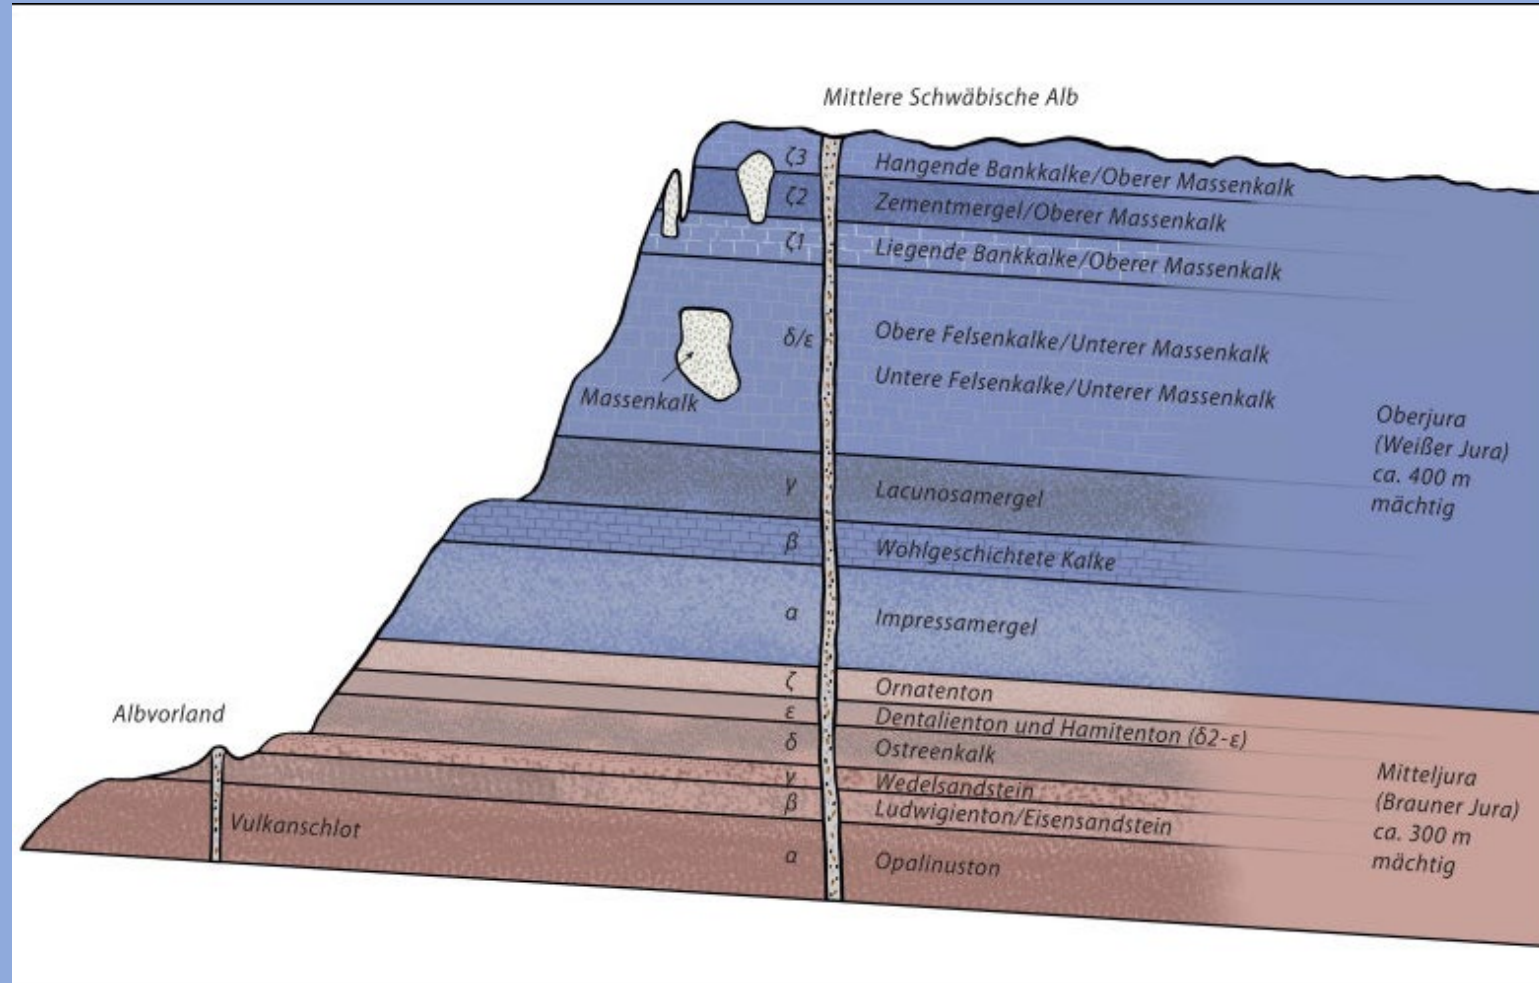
Mittlere Schwäbische Alb

ζ3 Hangende Bankkalke/Oberer Massenkalk
ζ2 Zementmergel/Oberer Massenkalk
ζ1 Liegende Bankkalke/Oberer Massenkalk
δ/ε Obere Felsenkalke/Unterer Massenkalk
Untere Felsenkalke/Unterer Massenkalk
Massenkalk
γ Lacunosamergel
β Wohlgeschichtete Kalke
α Impressamergel

Oberjura (Weißer Jura) ca. 400 m mächtig

ζ Ornatenton
ε Dentalienton und Hamitenton (δ2-ε)
δ Ostreenkalk
γ Wedelsandstein
β Ludwigienton/Eisensandstein
α Opalinuston

Mitteljura (Brauner Jura) ca. 300 m mächtig

Albvorland
Vulkanschlot